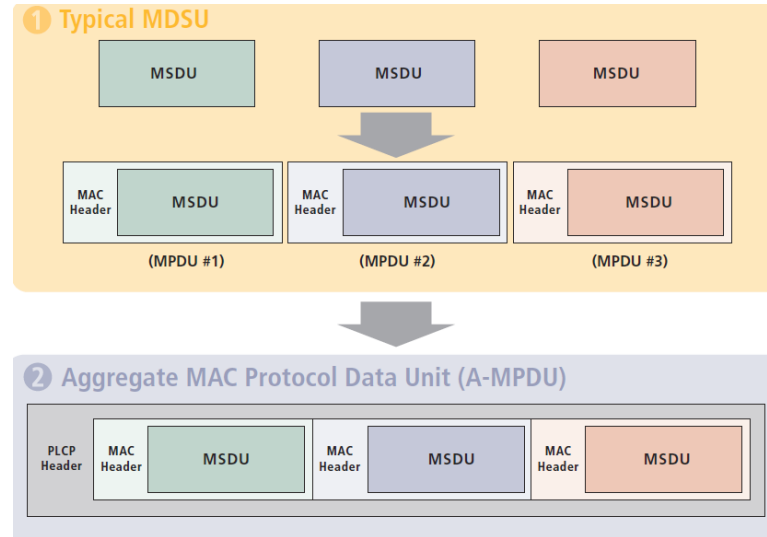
1 Typical MDSU

MSDU

MSDU

MSDU

MAC Header

MSDU

MAC Header

MSDU

MAC Header

MSDU

(MPDU #1)

(MPDU #2)

(MPDU #3)

2 Aggregate MAC Protocol Data Unit (A-MPDU)

PLCP Header

MAC Header

MSDU

MAC Header

MSDU

MAC Header

MSDU